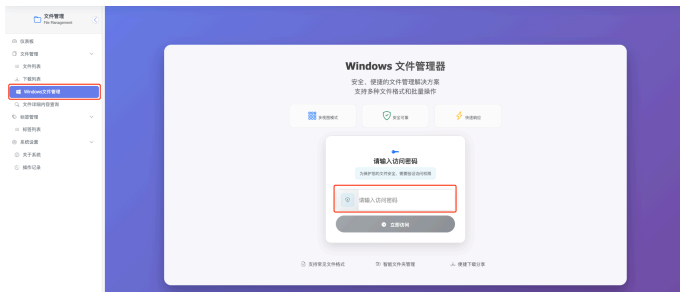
文件管理
File Management

仪表板
文件管理
文件列表
下载列表
Windows文件管理
文件详细检索查询
标签管理
标签列表
系统设置
关于系统
操作记录

Windows 文件管理器

安全、便捷的文件管理解决方案
支持多种文件格式和批量操作

多视图模式
安全可靠
快速响应

请输入访问密码
为保护您的文件安全，需要验证访问权限

请输入访问密码

立即访问

支持常见文件格式
智能文件夹管理
便捷下载分享